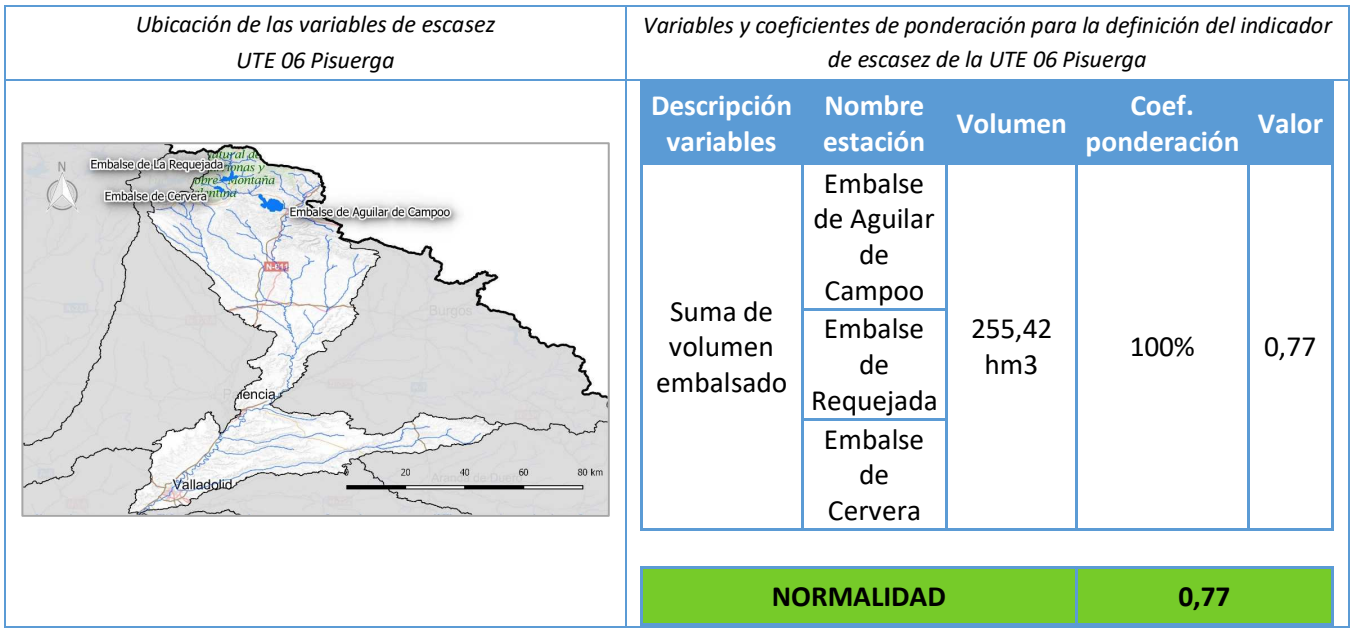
Ubicación de las variables de escasez UTE 06 Pisuerga

Variables y coeficientes de ponderación para la definición del indicador de escasez de la UTE 06 Pisuerga

N
Embalse de La Requejada
Embalse de Cervera
Embalse de Aguilar de Campoo
N-611
Burgos
Palencia
Valladolid
20 40 60 80 km

| Descripción variables | Nombre estación | Volumen | Coef. ponderación | Valor |
|---|---|---|---|---|
| Suma de volumen embalsado | Embalse de Aguilar de Campoo | 255,42 hm3 | 100% | 0,77 |
| | Embalse de Requejada | | | |
| | Embalse de Cervera | | | |

| NORMALIDAD | 0,77 |
|---|---|